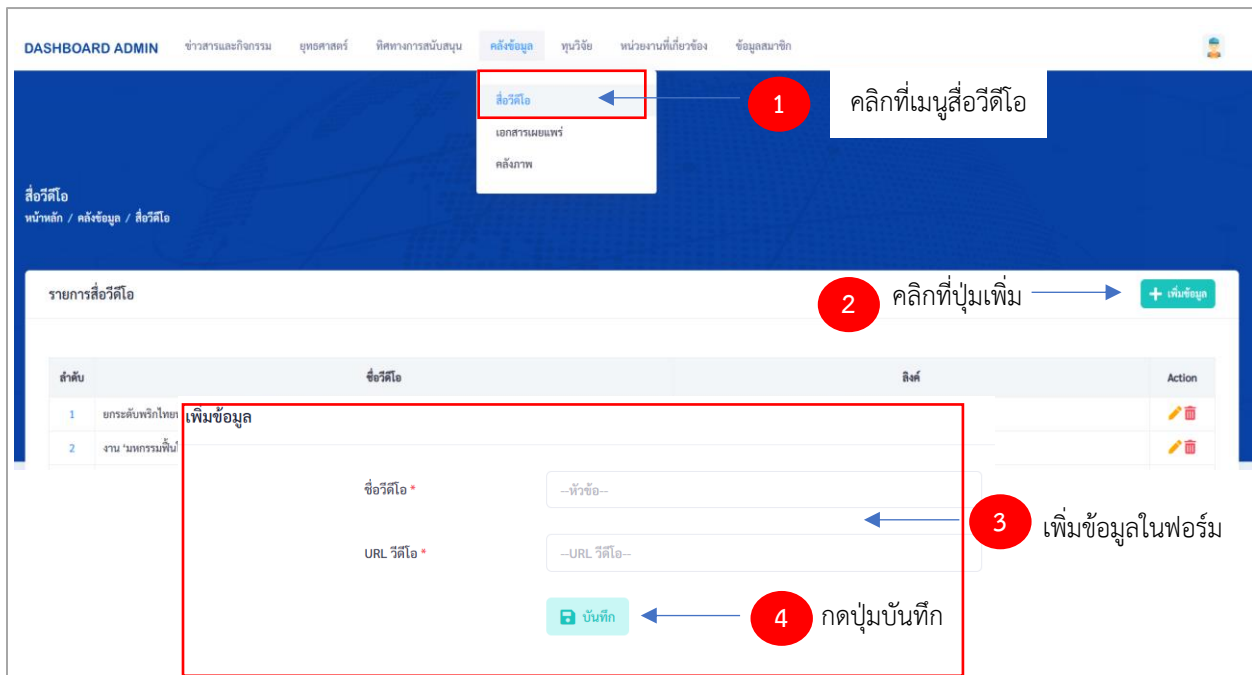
DASHBOARD ADMIN ข่าวสารและกิจกรรม ยุทธศาสตร์ ทิศทางการสนับสนุน คลังข้อมูล ทุนวิจัย หน่วยงานที่เกี่ยวข้อง ข้อมูลสมาชิก

สื่อวีดีโอ
เอกสารเผยแพร่
คลังภาพ

1 คลิกที่เมนูสื่อวีดีโอ

สื่อวีดีโอ
หน้าหลัก / คลังข้อมูล / สื่อวีดีโอ

รายการสื่อวีดีโอ

2 คลิกที่ปุ่มเพิ่ม

+ เพิ่มข้อมูล

| ลำดับ | ชื่อวีดีโอ | ลิงค์ | Action |
|---|---|---|---|
| 1 | ยกระดับพริกไทยฯ | | |
| 2 | งาน 'มหกรรมพื้นฯ | | |

เพิ่มข้อมูล

ชื่อวีดีโอ * --หัวข้อ--

URL วีดีโอ * --URL วีดีโอ--

3 เพิ่มข้อมูลในฟอร์ม

บันทึก

4 กดปุ่มบันทึก